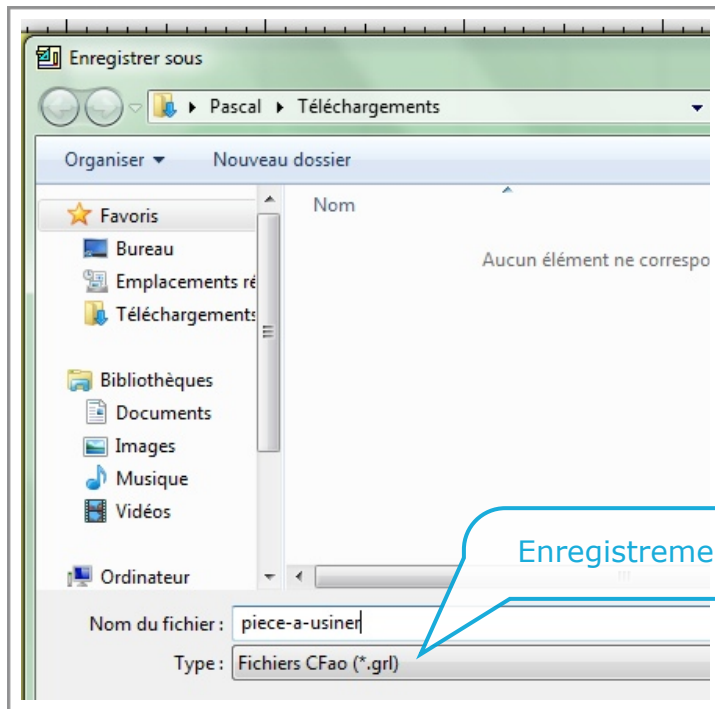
Enregistrer sous

Pascal ▸ Téléchargements

Organiser ▾ Nouveau dossier

Favoris
Bureau
Emplacements ré
Téléchargements

Bibliothèques
Documents
Images
Musique
Vidéos

Ordinateur

Nom

Aucun élément ne correspo

Enregistreme

Nom du fichier : piece-a-usiner

Type : Fichiers CFao (*.grl)